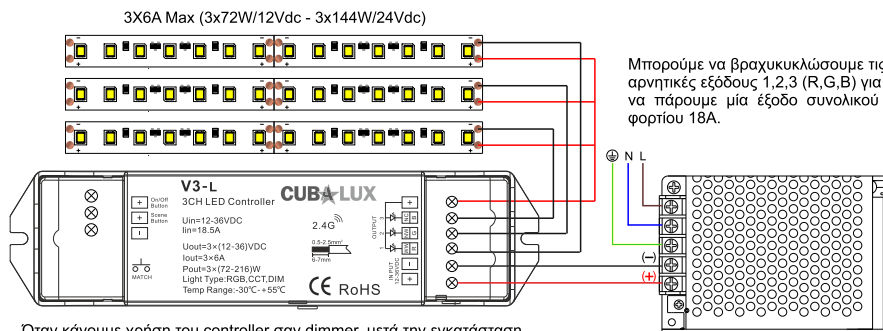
3X6A Max (3x72W/12Vdc - 3x144W/24Vdc)

Μπορούμε να βραχυκυκλώσουμε τις αρνητικές εξόδους 1,2,3 (R,G,B) για να πάρουμε μία έξοδο συνολικού φορτίου 18A.

N L

V3-L

3CH LED Controller

CUBA LUX

On/Off Button

Scene Button

Uin=12-36VDC
Iin=18.5A

2.4G

0.5-2.5mm²

6-7mm

Uout=3×(12-36)VDC
Iout=3×6A
Pout=3×(72-216)W
Light Type:RGB,CCT,DIM
Temp Range:-30°C~+55°C

MATCH

OUTPUT

INPUT 12-36VDC

CE RoHS

(-)

(+)

Όταν κάνουμε χρήση του controller σαν dimmer, μετά την εγκατάσταση